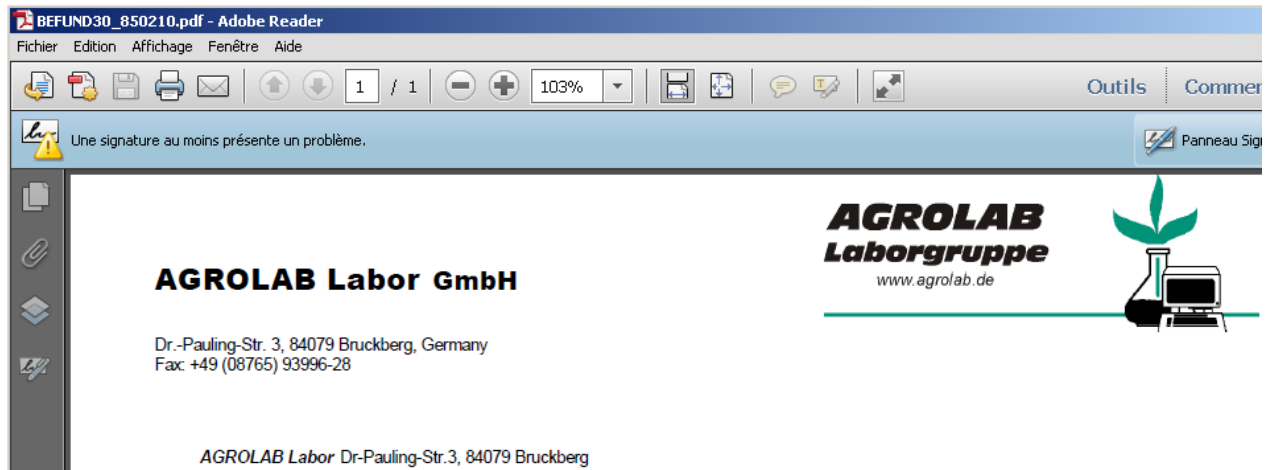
BEFUND30_850210.pdf - Adobe Reader

Fichier Edition Affichage Fenêtre Aide

1 / 1 103%

Outils Commen

Une signature au moins présente un problème.

Panneau Sig

AGROLAB Labor GmbH

AGROLAB Laborgruppe www.agrolab.de

Dr.-Pauling-Str. 3, 84079 Bruckberg, Germany
Fax: +49 (08765) 93996-28

AGROLAB Labor Dr-Pauling-Str.3, 84079 Bruckberg